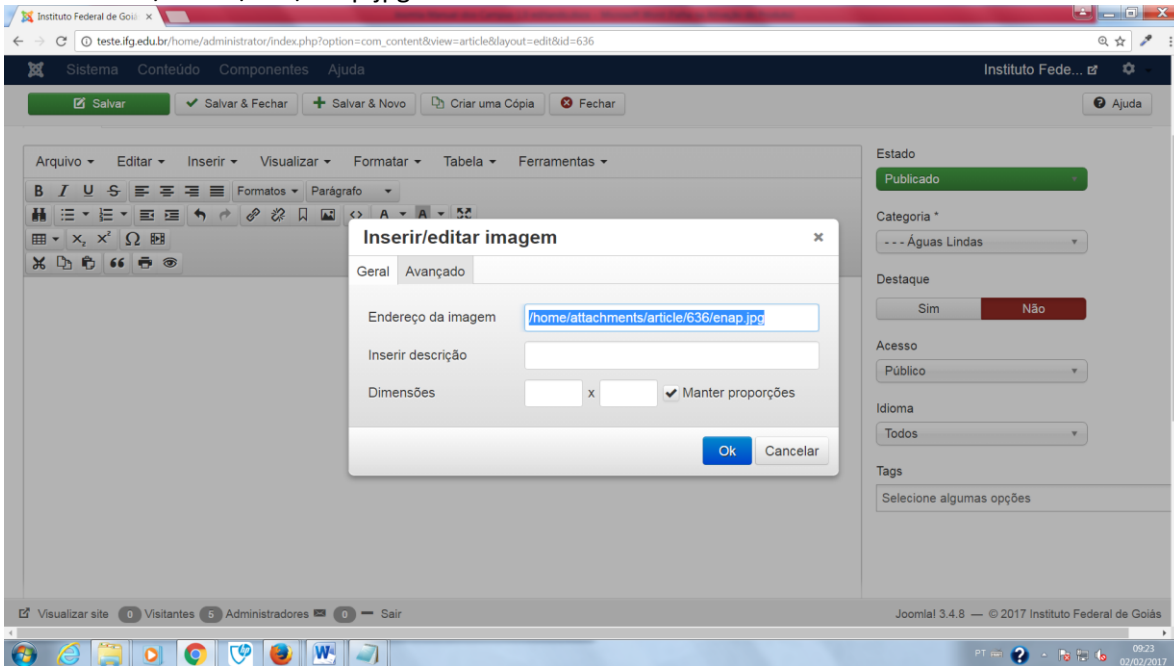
Instituto Federal de Goiá ×

teste.ifg.edu.br/home/administrator/index.php?option=com_content&view=article&layout=edit&id=636

Sistema Conteúdo Componentes Ajuda

Instituto Fede...

Salvar
Salvar & Fechar
Salvar & Novo
Criar uma Cópia
Fechar

Ajuda

Arquivo Editar Inserir Visualizar Formatar Tabela Ferramentas

Formatos Parágrafo

Inserir/editar imagem ×

Geral Avançado

Endereço da imagem /home/attachments/article/636/enap.jpg

Inserir descrição

Dimensões x Manter proporções

Ok Cancelar

Estado
Publicado

Categoria *
- - - Águas Lindas

Destaque
Sim Não

Acesso
Público

Idioma
Todos

Tags
Selecione algumas opções

Visualizar site 0 Visitantes 5 Administradores 0 — Sair

Joomla! 3.4.8 — © 2017 Instituto Federal de Goiás

PT 09:23 02/02/2017